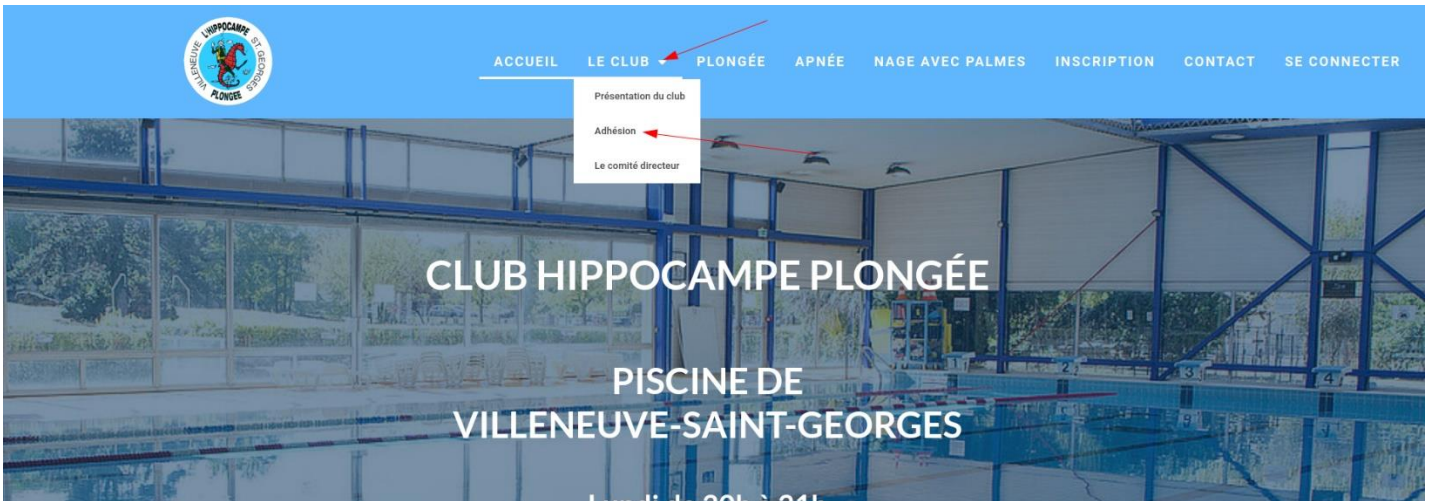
L'HIPPOCAMPE
VILLENEUVE
ST GEORGES
PLONGEE

ACCUEIL
LE CLUB
PLONGÉE
APNÉE
NAGE AVEC PALMES
INSCRIPTION
CONTACT
SE CONNECTER

Présentation du club
Adhésion
Le comité directeur

CLUB HIPPOCAMPE PLONGÉE

PISCINE DE VILLENEUVE-SAINT-GEORGES

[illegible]